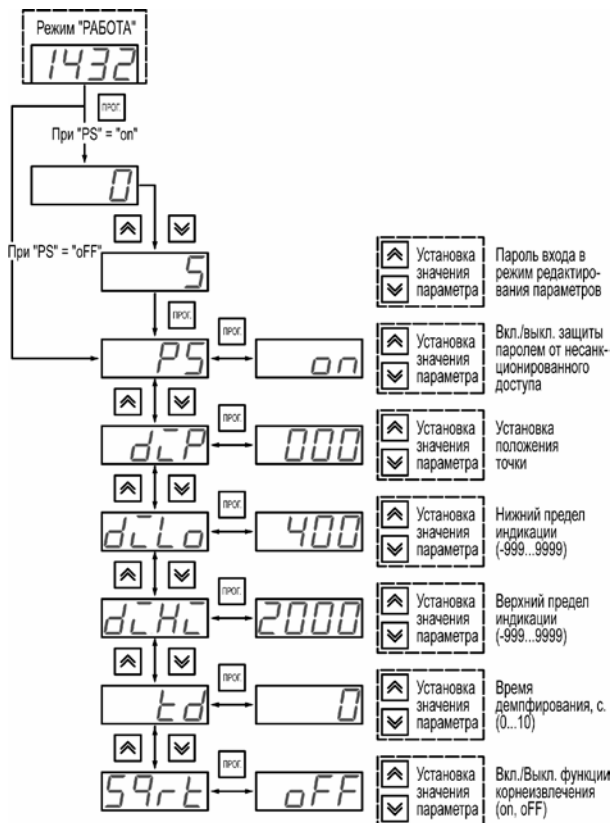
Режим "РАБОТА"

1432

ПРОГ.

При "PS" = "on"

0

При "PS" = "oFF"

5

ПРОГ.

Установка значения параметра

Пароль входа в режим редактирования параметров

PS

ПРОГ.

on

Установка значения параметра

Вкл./выкл. защиты паролем от несанкционированного доступа

d_P

ПРОГ.

000

Установка значения параметра

Установка положения точки

d_Lo

ПРОГ.

400

Установка значения параметра

Нижний предел индикации (-999...9999)

d_Hi

ПРОГ.

2000

Установка значения параметра

Верхний предел индикации (-999...9999)

td

ПРОГ.

0

Установка значения параметра

Время демпфирования, с. (0...10)

Sqrt

ПРОГ.

oFF

Установка значения параметра

Вкл./Выкл. функции корнеизвлечения (on, oFF)